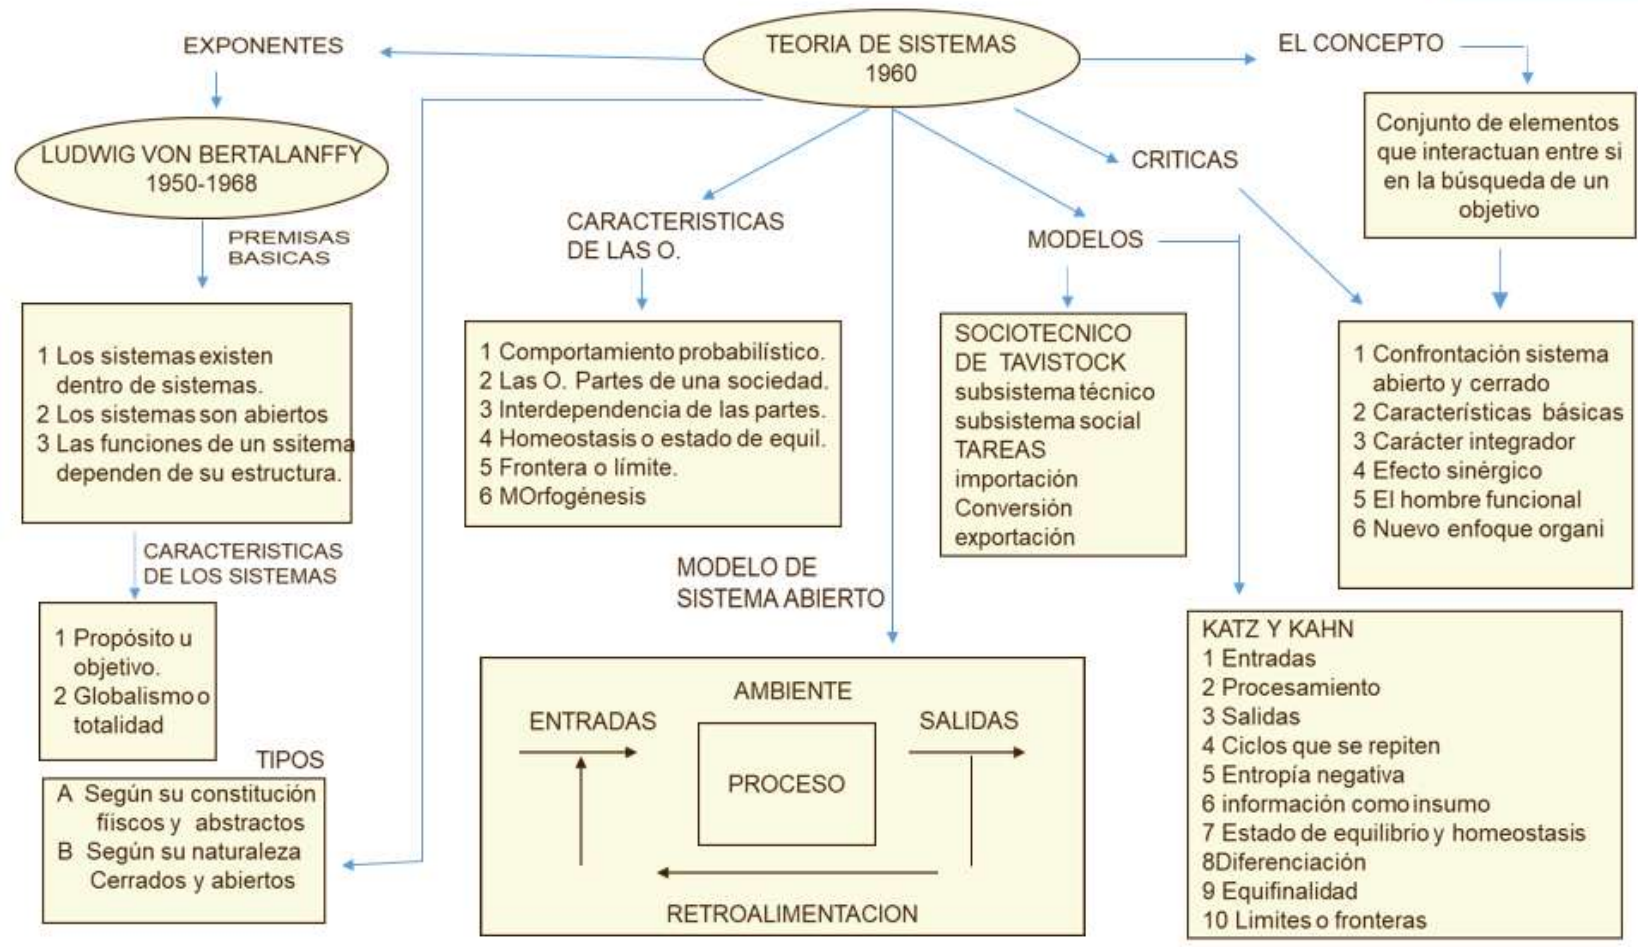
TEORIA DE SISTEMAS
1960

EXPONENTES

LUDWIG VON BERTALANFFY
1950-1968

PREMISAS BASICAS

1 Los sistemas existen dentro de sistemas.
2 Los sistemas son abiertos
3 Las funciones de un ssitema dependen de su estructura.

CARACTERISTICAS DE LOS SISTEMAS

1 Propósito u objetivo.
2 Globalismo o totalidad

TIPOS

A Según su constitución fíiscos y abstractos
B Según su naturaleza Cerrados y abiertos

CARACTERISTICAS DE LAS O.

1 Comportamiento probabilístico.
2 Las O. Partes de una sociedad.
3 Interdependencia de las partes.
4 Homeostasis o estado de equil.
5 Frontera o límite.
6 MOrfogénesis

MODELO DE SISTEMA ABIERTO

AMBIENTE
ENTRADAS
PROCESO
SALIDAS
RETROALIMENTACION

MODELOS

SOCIOTECNICO DE TAVISTOCK
subsistema técnico
subsistema social
TAREAS
importación
Conversión
exportación

KATZ Y KAHN
1 Entradas
2 Procesamiento
3 Salidas
4 Ciclos que se repiten
5 Entropía negativa
6 información como insumo
7 Estado de equilibrio y homeostasis
8Diferenciación
9 Equifinalidad
10 Limites o fronteras

CRITICAS

EL CONCEPTO

Conjunto de elementos que interactuan entre si en la búsqueda de un objetivo

1 Confrontación sistema abierto y cerrado
2 Características básicas
3 Carácter integrador
4 Efecto sinérgico
5 El hombre funcional
6 Nuevo enfoque organi